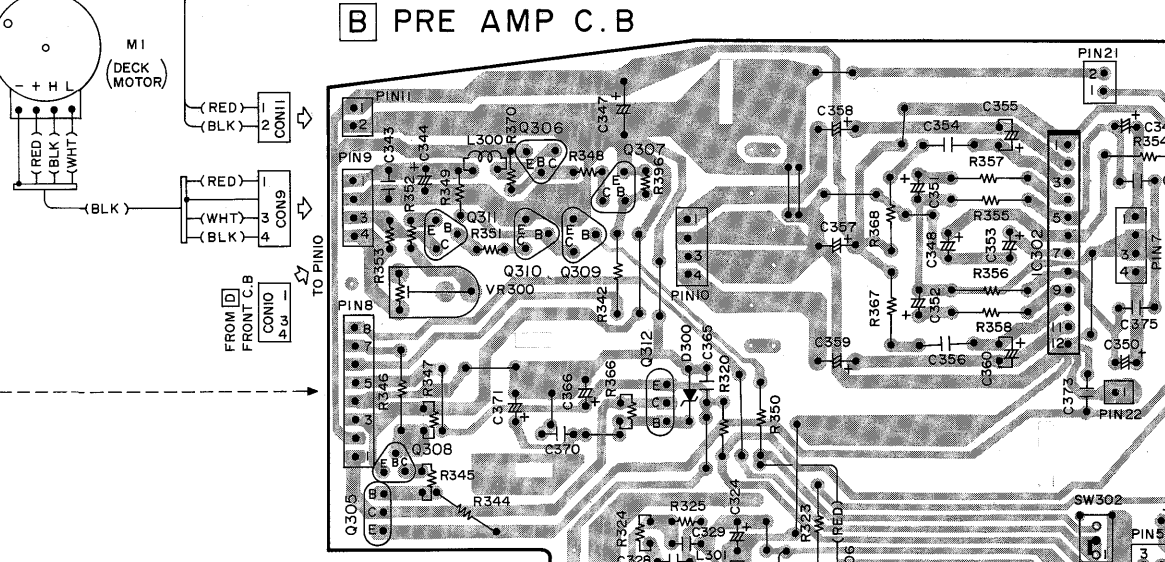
B PRE AMP C.B

M1
(DECK MOTOR)
− + H L
RED BLK WHT

(RED) 1
(BLK) 2
CON11

(RED) 1
(BLK)
(WHT) 3
(BLK) 4
CON9

TO PIN10
FROM D FRONT C.B
CON10 1 3 4

PIN11 1 2
PIN9 1 3 4
PIN8 8 7 6 5 3 1
C343 C344 R352 R349 L300 R370 Q306 E B C R348 C347 Q307 C E B R396
Q311 E B C R351 R353
Q310 Q309
VR300
R342
PIN10 1 3 4
C358 C355 C354 R357 C351 R368 R355 C357 C348 C353 IC302 R356 R367 C352 R358 C359 C356 C360
PIN21 2 1
PIN22
C373 C375 C350 R354
PIN7 1 3 4
R347 R346 Q308 E B C R345 R344 Q305 B C E
C371 C366 R366 C370 Q312 E C B D300 C365 R320 R350
R325 C329 C324 R324 L301 R323 (RED)
SW302
PIN5 3